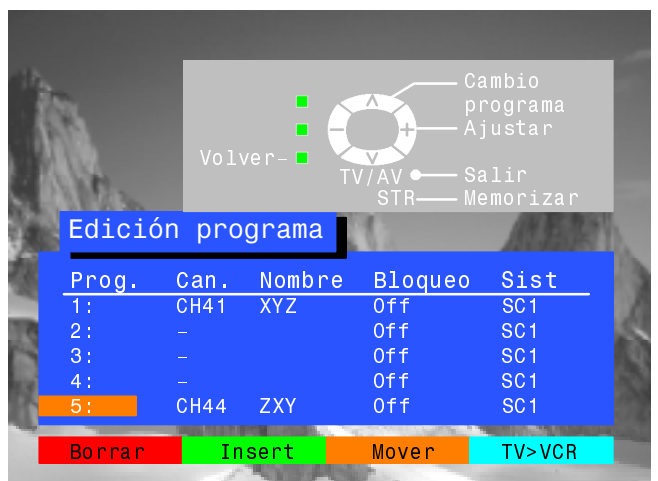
Volver–

Cambio programa
Ajustar
TV/AV Salir
STR Memorizar

Edición programa

| Prog. | Can. | Nombre | Bloqueo | Sist |
|---|---|---|---|---|
| 1: | CH41 | XYZ | Off | SC1 |
| 2: | – | | Off | SC1 |
| 3: | – | | Off | SC1 |
| 4: | – | | Off | SC1 |
| 5: | CH44 | ZXY | Off | SC1 |

Borrar Insert Mover TV>VCR